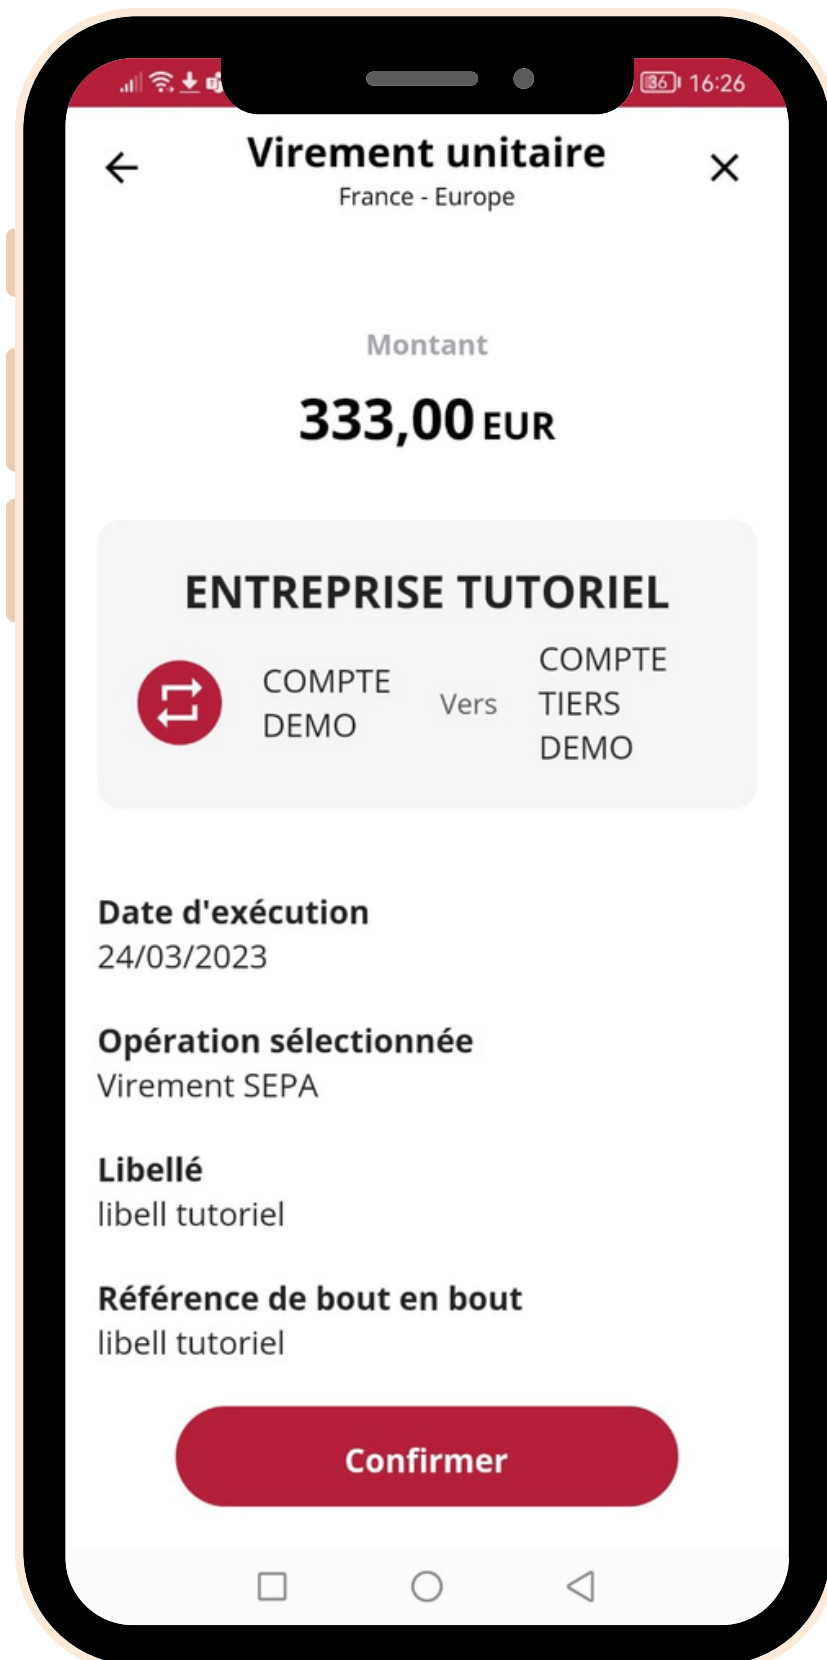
36 16:26

Virement unitaire
France - Europe

Montant
333,00 EUR

ENTREPRISE TUTORIEL
COMPTE DEMO
Vers
COMPTE TIERS DEMO

Date d'exécution
24/03/2023

Opération sélectionnée
Virement SEPA

Libellé
libell tutoriel

Référence de bout en bout
libell tutoriel

Confirmer